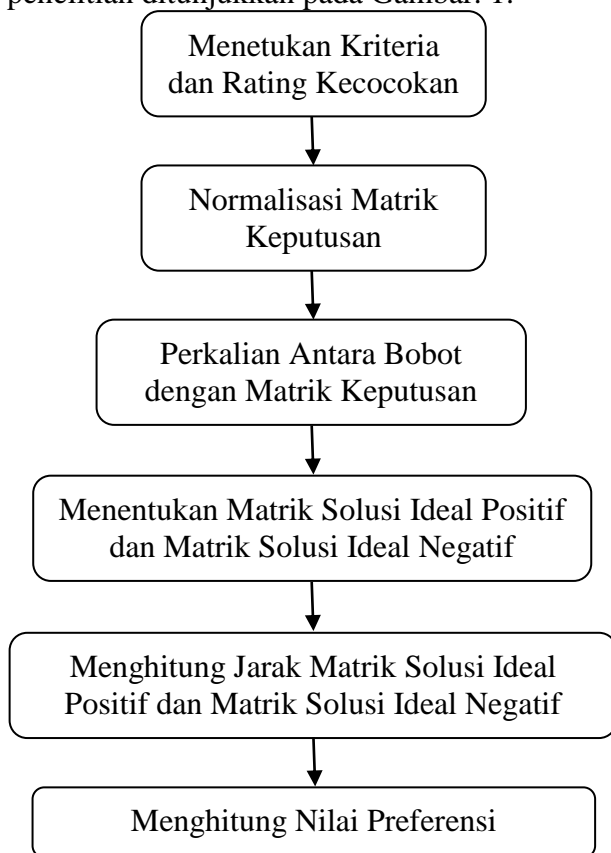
penelitian ditunjukkan pada Gambar. 1.

Menetukan Kriteria dan Rating Kecocokan

Normalisasi Matrik Keputusan

Perkalian Antara Bobot dengan Matrik Keputusan

Menentukan Matrik Solusi Ideal Positif dan Matrik Solusi Ideal Negatif

Menghitung Jarak Matrik Solusi Ideal Positif dan Matrik Solusi Ideal Negatif

Menghitung Nilai Preferensi